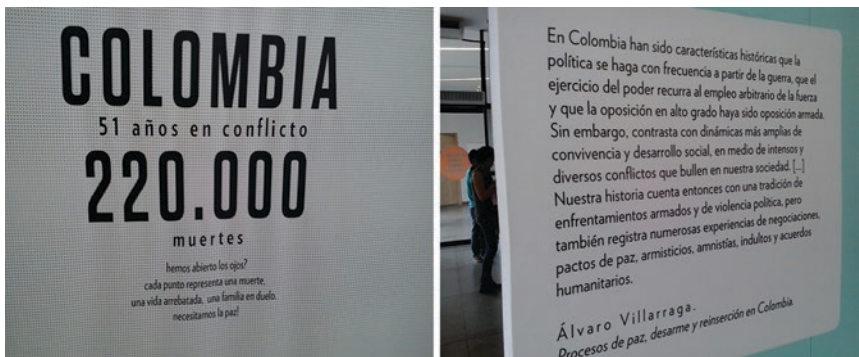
COLOMBIA
51 años en conflicto
220.000
muertes

hemos abierto los ojos?
cada punto representa una muerte,
una vida arrebatada, una familia en duelo.
necesitamos la paz!

En Colombia han sido características históricas que la política se haga con frecuencia a partir de la guerra, que el ejercicio del poder recurra al empleo arbitrario de la fuerza y que la oposición en alto grado haya sido oposición armada. Sin embargo, contrasta con dinámicas más amplias de convivencia y desarrollo social, en medio de intensos y diversos conflictos que bullen en nuestra sociedad. [...] Nuestra historia cuenta entonces con una tradición de enfrentamientos armados y de violencia política, pero también registra numerosas experiencias de negociaciones, pactos de paz, armisticios, amnistías, indultos y acuerdos humanitarios.

Álvaro Villarraga.
Procesos de paz, desarme y reinserción en Colombia.